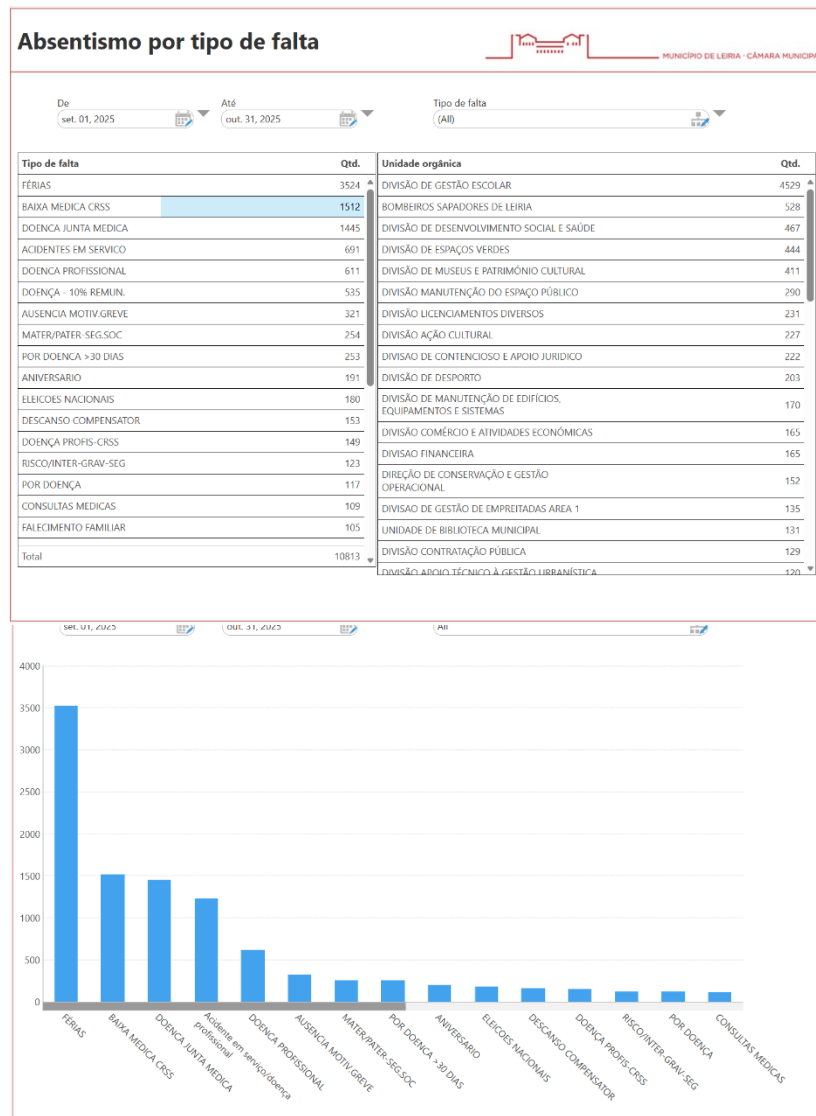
Absentismo por tipo de falta

MUNICÍPIO DE LEIRIA · CÂMARA MUNICIPA

De
set. 01, 2025

Até
out. 31, 2025

Tipo de falta
(All)

| Tipo de falta | Qtd. |
|---|---|
| FÉRIAS | 3524 |
| BAIXA MEDICA CRSS | 1512 |
| DOENCA JUNTA MEDICA | 1445 |
| ACIDENTES EM SERVICO | 691 |
| DOENCA PROFISSIONAL | 611 |
| DOENÇA - 10% REMUN. | 535 |
| AUSENCIA MOTIV.GREVE | 321 |
| MATER/PATER-SEG.SOC | 254 |
| POR DOENCA >30 DIAS | 253 |
| ANIVERSARIO | 191 |
| ELEICOES NACIONAIS | 180 |
| DESCANSO COMPENSATOR | 153 |
| DOENÇA PROFIS-CRSS | 149 |
| RISCO/INTER-GRAV-SEG | 123 |
| POR DOENÇA | 117 |
| CONSULTAS MEDICAS | 109 |
| FALECIMENTO FAMILIAR | 105 |
| Total | 10813 |

| Unidade orgânica | Qtd. |
|---|---|
| DIVISÃO DE GESTÃO ESCOLAR | 4529 |
| BOMBEIROS SAPADORES DE LEIRIA | 528 |
| DIVISÃO DE DESENVOLVIMENTO SOCIAL E SAÚDE | 467 |
| DIVISÃO DE ESPAÇOS VERDES | 444 |
| DIVISÃO DE MUSEUS E PATRIMÓNIO CULTURAL | 411 |
| DIVISÃO MANUTENÇÃO DO ESPAÇO PÚBLICO | 290 |
| DIVISÃO LICENCIAMENTOS DIVERSOS | 231 |
| DIVISÃO AÇÃO CULTURAL | 227 |
| DIVISAO DE CONTENCIOSO E APOIO JURIDICO | 222 |
| DIVISÃO DE DESPORTO | 203 |
| DIVISÃO DE MANUTENÇÃO DE EDIFÍCIOS, EQUIPAMENTOS E SISTEMAS | 170 |
| DIVISÃO COMÉRCIO E ATIVIDADES ECONÓMICAS | 165 |
| DIVISAO FINANCEIRA | 165 |
| DIREÇÃO DE CONSERVAÇÃO E GESTÃO OPERACIONAL | 152 |
| DIVISAO DE GESTÃO DE EMPREITADAS AREA 1 | 135 |
| UNIDADE DE BIBLIOTECA MUNICIPAL | 131 |
| DIVISÃO CONTRATAÇÃO PÚBLICA | 129 |
| DIVISÃO APOIO TÉCNICO À GESTÃO URBANÍSTICA | 120 |

set. 01, 2025
out. 31, 2025
All

4000
3500
3000
2500
2000
1500
1000
500
0

FÉRIAS
BAIXA MEDICA CRSS
DOENCA JUNTA MEDICA
Acidente em serviço/doença profissional
DOENCA PROFISSIONAL
AUSENCIA MOTIV.GREVE
MATER/PATER-SEG.SOC
POR DOENCA >30 DIAS
ANIVERSARIO
ELEICOES NACIONAIS
DESCANSO COMPENSATOR
DOENÇA PROFIS-CRSS
RISCO/INTER-GRAV-SEG
POR DOENÇA
CONSULTAS MEDICAS